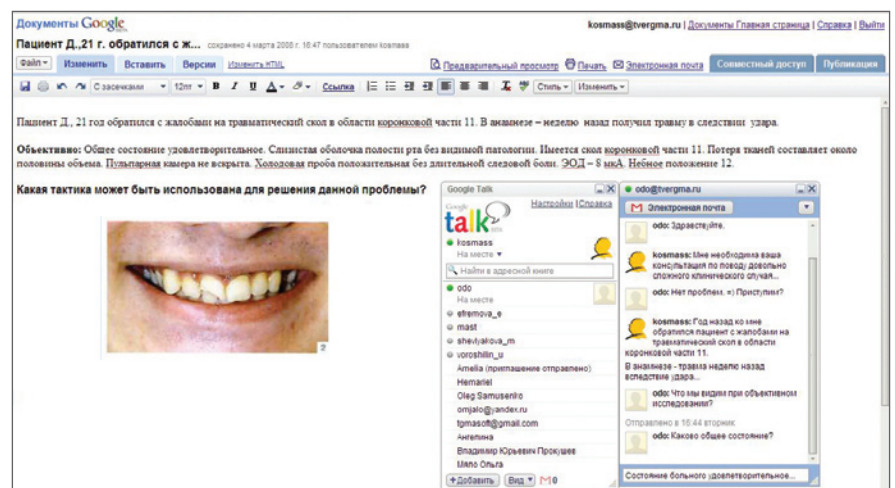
Документы Google

kosmass@tvergma.ru | Документы Главная страница | Справка | Выйти

Пациент Д.,21 г. обратился с ж... сохранено 4 марта 2008 г. 16:47 пользователем kosmass

Файл ▾ Изменить Вставить Версии Изменить HTML

Предварительный просмотр Печать Электронная почта Совместный доступ Публикация

С засечками ▾ 12пт ▾ B I U A ▾ Ссылка Стиль ▾ Изменить ▾

Пациент Д., 21 год обратился с жалобами на травматический скол в области коронковой части 11. В анамнезе – неделю назад получил травму в следствии удара.

Объективно: Общее состояние удовлетворительное. Слизистая оболочка полости рта без видимой патологии. Имеется скол коронковой части 11. Потеря тканей составляет около половины объема. Пульпарная камера не вскрыта. Холодовая проба положительная без длительной следовой боли. ЭОД – 8 мкА. Небное положение 12.

Какая тактика может быть использована для решения данной проблемы?

2

Google Talk

talk beta

Настройки | Справка

kosmass
На месте ▾

Найти в адресной книге

odo
На месте

efremova_e
mast
shevlyakova_m
voroshilin_u
Amelia (приглашение отправлено)
Hemariel
Oleg Samusenko
omjalo@yandex.ru
tpmasoft@gmail.com
Ангелина
Владимир Юрьевич Прокушев
Мяло Ольга

+Добавить Вид ▾ 0

odo@tvergma.ru

Электронная почта

odo: Здравствуйте.

kosmass: Мне необходима ваша консультация по поводу довольно сложного клинического случая...

odo: Нет проблем. =) Приступим?

kosmass: Год назад ко мне обратился пациент с жалобами на травматический скол в области коронковой части 11.
В анамнезе - травма неделю назад вследствие удара...

odo: Что мы видим при объективном исследовании?

Отправлено в 16:44 вторник

odo: Каково общее состояние?

Состояние больного удовлетворительное...